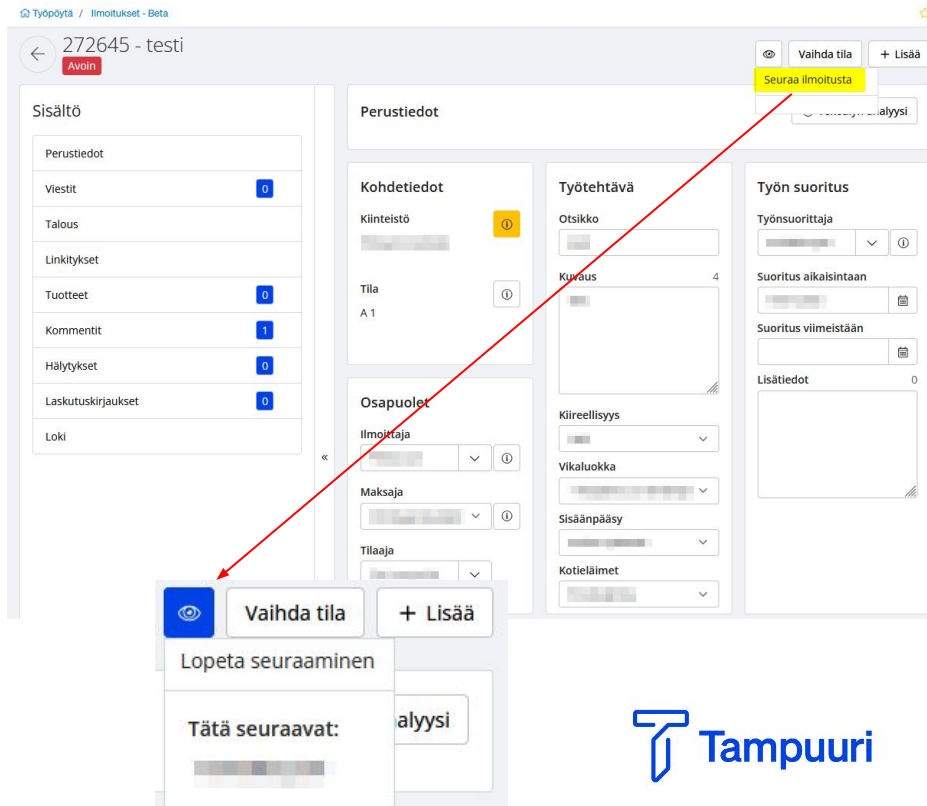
Työpöytä / Ilmoitukset - Beta

272645 - testi
Avoin

Vaihda tila
+ Lisää
Seuraa ilmoitusta

Sisältö
Perustiedot
Viestit 0
Talous
Linkitykset
Tuotteet 0
Kommentit 1
Hälytykset 0
Laskutuskirjaukset 0
Loki

«

Perustiedot
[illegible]alyysi

Kohdetiedot
Kiinteistö
Tila
A 1

Osapuolet
Ilmoittaja
Maksaja
Tilaaja

Työtehtävä
Otsikko
Kuvaus 4
Kiireellisyys
Vikaluokka
Sisäänpääsy
Kotieläimet

Työn suoritus
Työnsuorittaja
Suoritus aikaisintaan
Suoritus viimeistään
Lisätiedot 0

Vaihda tila
+ Lisää
Lopeta seuraaminen
Tätä seuraavat:
alyysi

Tampuuri